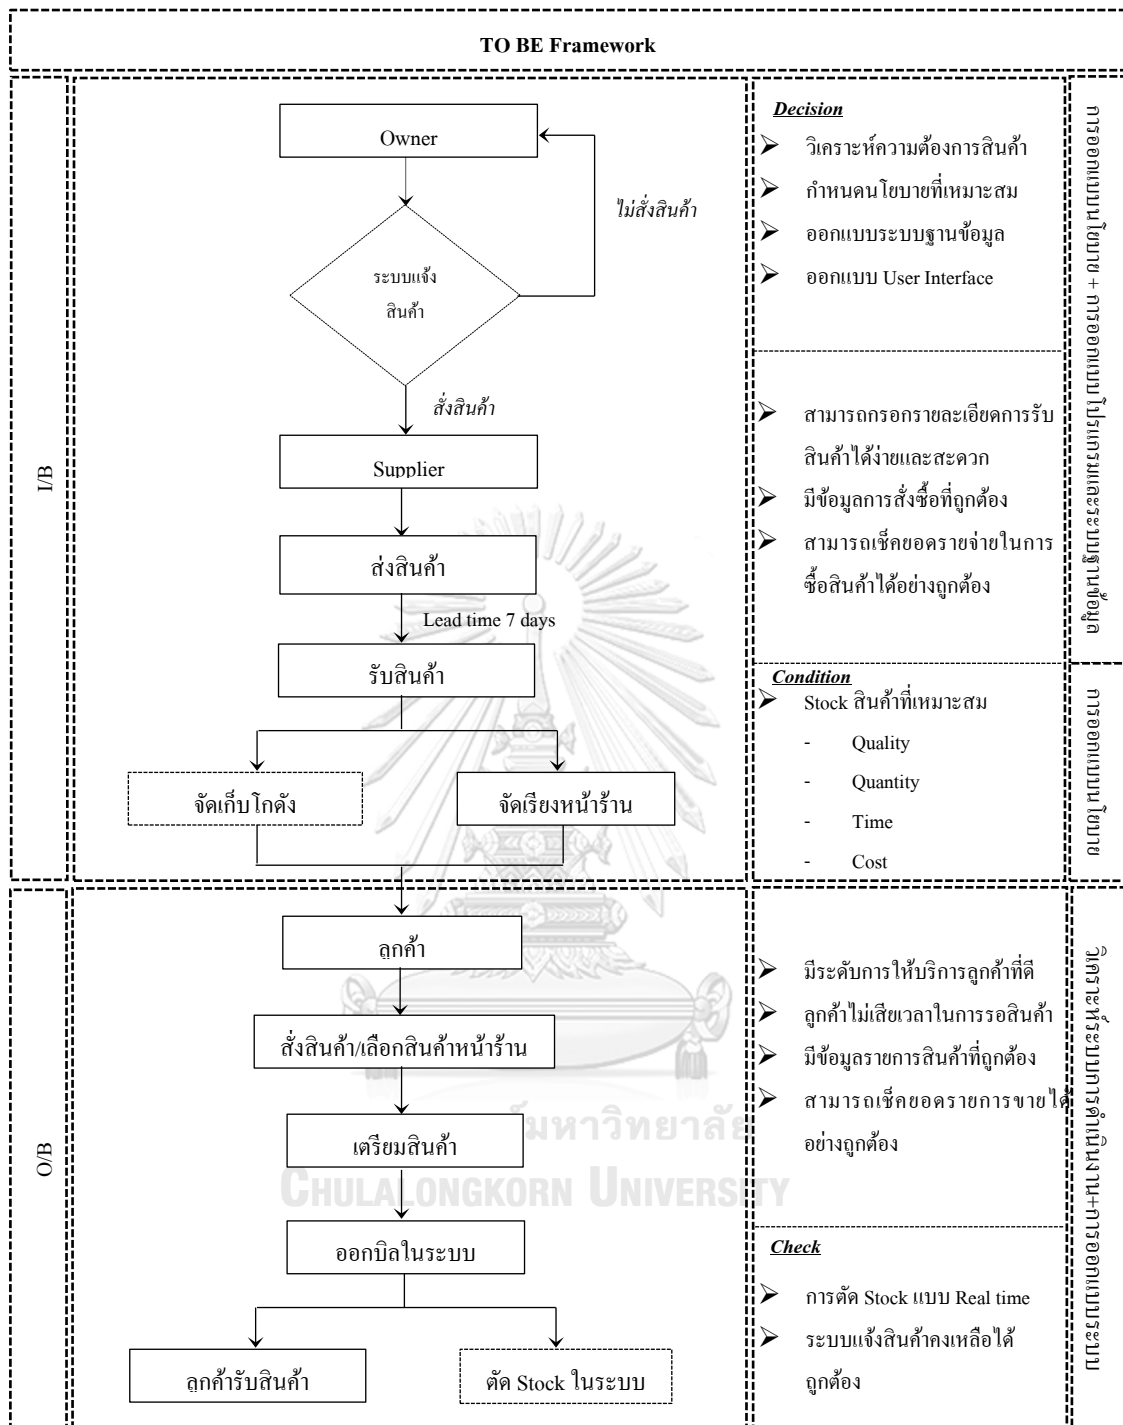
TO BE Framework

I/B

Owner

ระบบแจ้งสินค้า

ไม่สั่งสินค้า

สั่งสินค้า

Supplier

ส่งสินค้า

Lead time 7 days

รับสินค้า

จัดเก็บโกดัง

จัดเรียงหน้าร้าน

*Decision*

➢ วิเคราะห์ความต้องการสินค้า

➢ กำหนดนโยบายที่เหมาะสม

➢ ออกแบบระบบฐานข้อมูล

➢ ออกแบบ User Interface

➢ สามารถกรอกรายละเอียดการรับสินค้าได้ง่ายและสะดวก

➢ มีข้อมูลการสั่งซื้อที่ถูกต้อง

➢ สามารถเช็คยอดรายจ่ายในการซื้อสินค้าได้อย่างถูกต้อง

*Condition*

➢ Stock สินค้าที่เหมาะสม

- Quality
- Quantity
- Time
- Cost

การออกแบบนโยบาย + การออกแบบโปรแกรมและระบบฐานข้อมูล

การออกแบบนโยบาย

O/B

ลูกค้า

สั่งสินค้า/เลือกสินค้าหน้าร้าน

เตรียมสินค้า

ออกบิลในระบบ

ลูกค้ารับสินค้า

ตัด Stock ในระบบ

➢ มีระดับการให้บริการลูกค้าที่ดี

➢ ลูกค้าไม่เสียเวลาในการรอสินค้า

➢ มีข้อมูลรายการสินค้าที่ถูกต้อง

➢ สามารถเช็คยอดรายการขายได้อย่างถูกต้อง

*Check*

➢ การตัด Stock แบบ Real time

➢ ระบบแจ้งสินค้าคงเหลือได้ถูกต้อง

วิเคราะห์ระบบการดำเนินงาน+การออกแบบกระบวนการ+การออกแบบระบบ

จุฬาลงกรณ์มหาวิทยาลัย
CHULALONGKORN UNIVERSITY